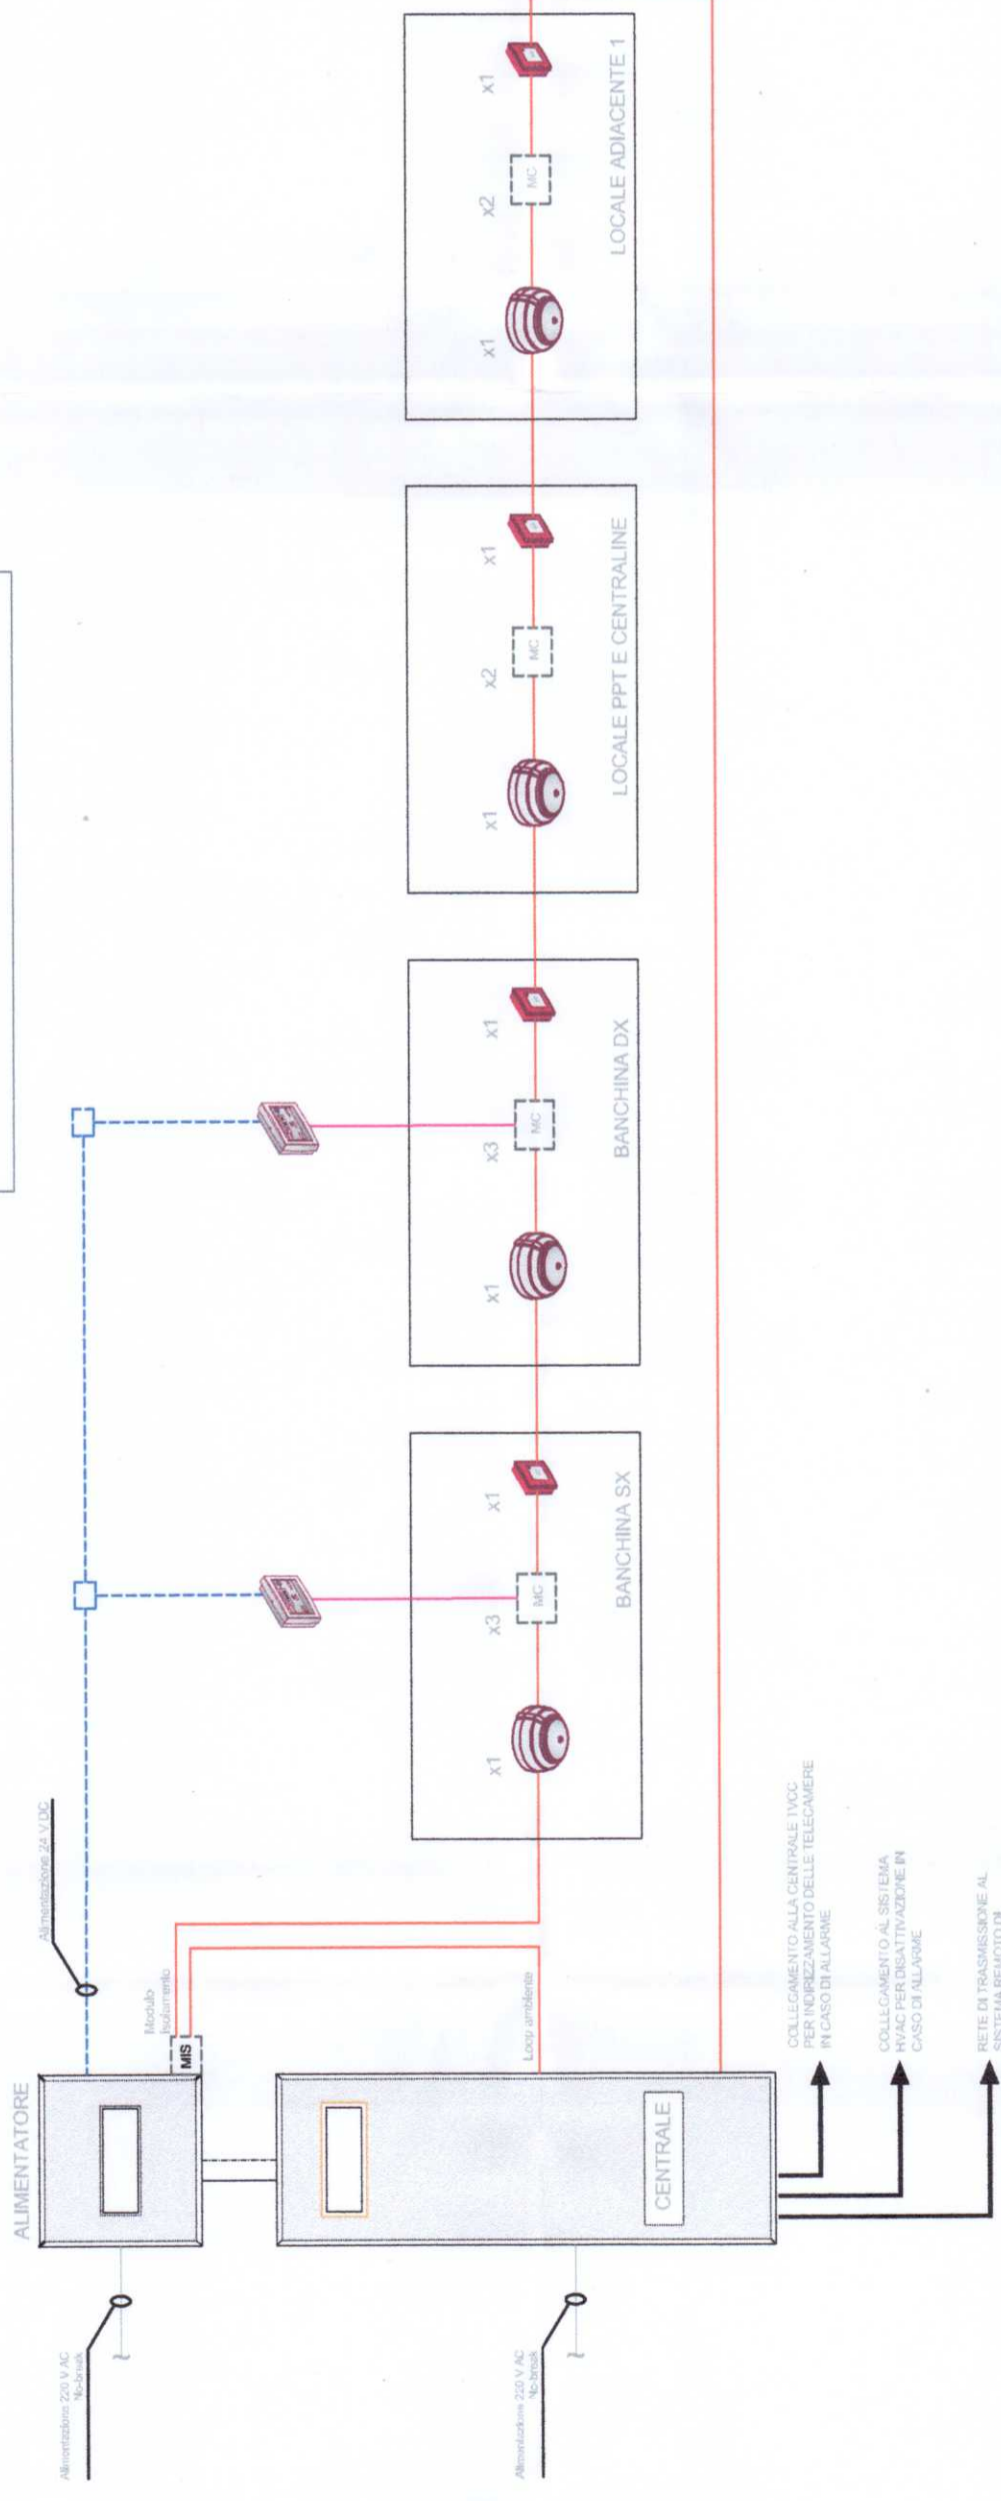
LOCALE ADIACENTE 1

x1

x2

MC

x1

LOCALE PPT E CENTRALINE

x1

x2

MC

x1

BANCHINA DX

x1

x3

MC

x1

BANCHINA SX

x1

x3

MC

x1

Alimentazione 24 V DC

Modulo Isolamento

MIS

Loop ambiente

ALIMENTATORE

CENTRALE

Alimentazione 220 V AC No-break

Alimentazione 220 V AC No-break

COLLEGAMENTO ALLA CENTRALE TVCC PER INDIRIZZAMENTO DELLE TELECAMERE IN CASO DI ALLARME

COLLEGAMENTO AL SISTEMA HVAC PER DISATTIVAZIONE IN CASO DI ALLARME

RETE DI TRASMISSIONE AL SISTEMA REMOTO DI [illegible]